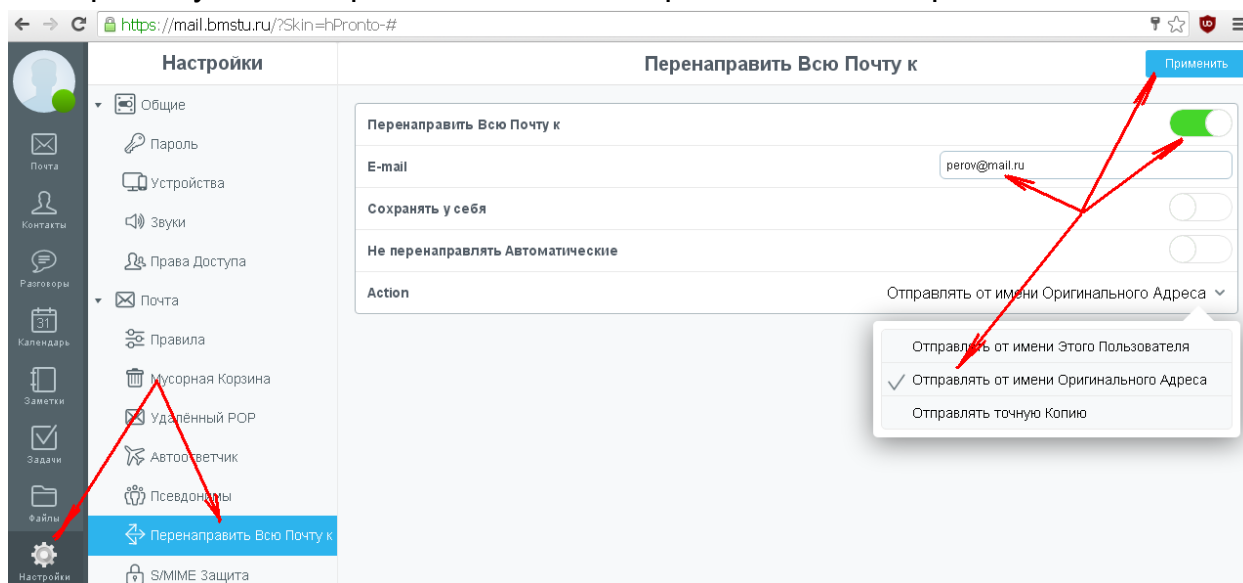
https://mail.bmstu.ru/?Skin=hPronto-#

Почта
Контакты
Разговоры
31
Календарь
Заметки
Задачи
Файлы
Настройки

Настройки
Общие
Пароль
Устройства
Звуки
Права Доступа
Почта
Правила
Мусорная Корзина
Удалённый POP
Автоответчик
Псевдонимы
Перенаправить Всю Почту к
S/MIME Защита

Перенаправить Всю Почту к
Применить

Перенаправить Всю Почту к
E-mail perov@mail.ru
Сохранять у себя
Не перенаправлять Автоматические
Action Отправлять от имени Оригинального Адреса

Отправлять от имени Этого Пользователя
Отправлять от имени Оригинального Адреса
Отправлять точную Копию